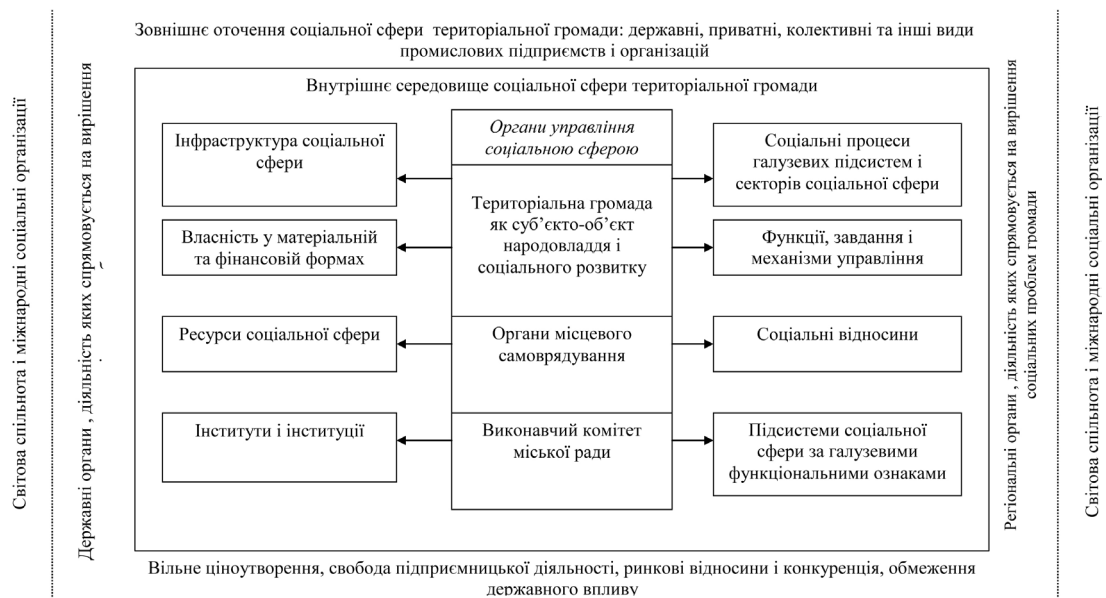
Світова спільнота і міжнародні соціальні організації

Державні органи , діяльність яких спрямовується на вирішення

Зовнішнє оточення соціальної сфери територіальної громади: державні, приватні, колективні та інші види промислових підприємств і організацій

Внутрішнє середовище соціальної сфери територіальної громади

Інфраструктура соціальної сфери

Органи управління соціальною сферою

Соціальні процеси галузевих підсистем і секторів соціальної сфери

Територіальна громада як суб'єкто-об'єкт народовладдя і соціального розвитку

Власність у матеріальній та фінансовій формах

Функції, завдання і механізми управління

Ресурси соціальної сфери

Органи місцевого самоврядування

Соціальні відносини

Інститути і інституції

Виконавчий комітет міської ради

Підсистеми соціальної сфери за галузевими функціональними ознаками

Вільне ціноутворення, свобода підприємницької діяльності, ринкові відносини і конкуренція, обмеження державного впливу

Регіональні органи , діяльність яких спрямовується на вирішення соціальних проблем громади

Світова спільнота і міжнародні соціальні організації